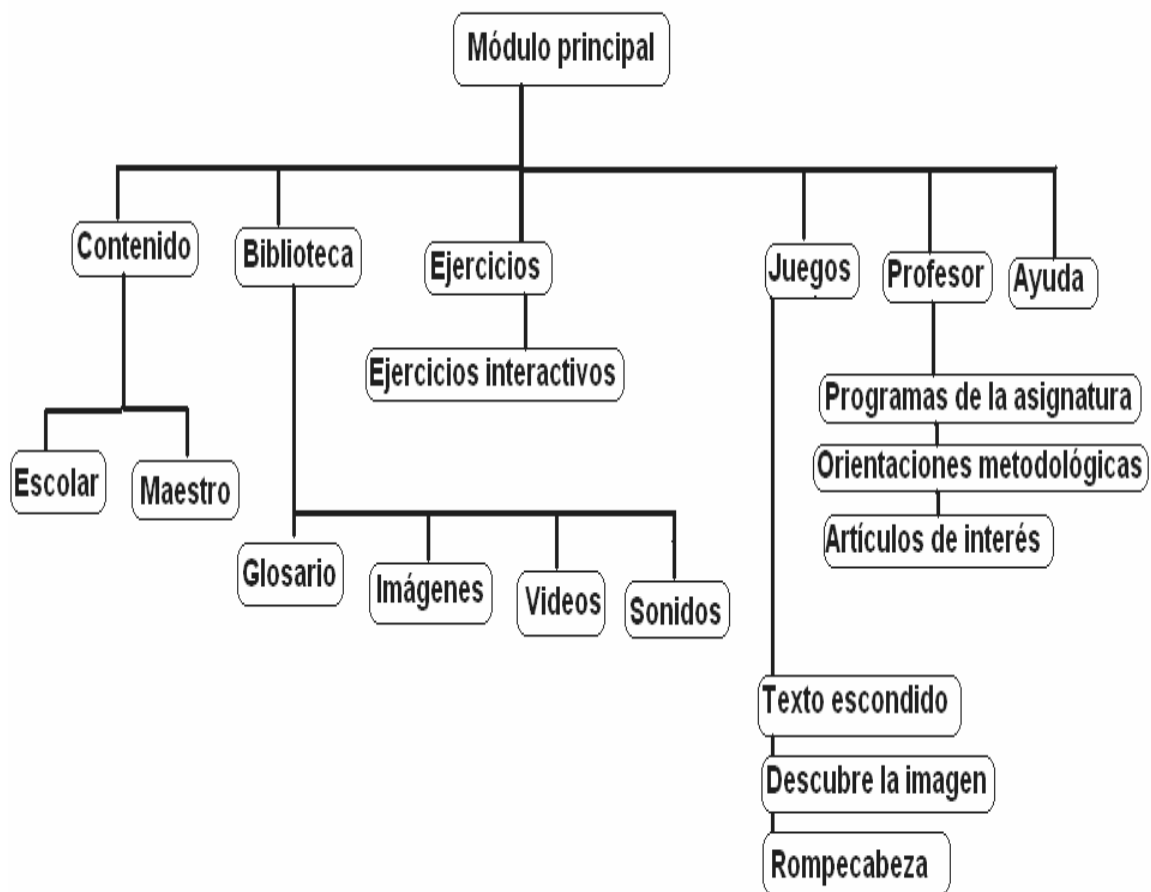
Módulo principal

Contenido
Escolar
Maestro

Biblioteca
Glosario
Imágenes
Videos
Sonidos

Ejercicios
Ejercicios interactivos

Juegos
Texto escondido
Descubre la imagen
Rompecabeza

Profesor
Programas de la asignatura
Orientaciones metodológicas
Artículos de interés

Ayuda